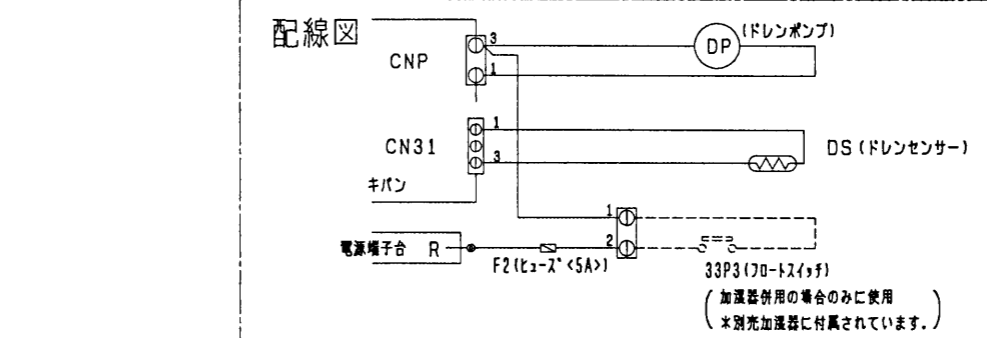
配線図

CNP

3

1

DP

(ドレンポンプ)

CN31

1

3

DS (ドレンセンサー)

キバン

1

2

電源端子台 R

F2 (ヒューズ <5A>)

33P3 (フロートスイッチ)

(加湿器併用の場合のみに使用
＊別売加湿器に付属されています。)